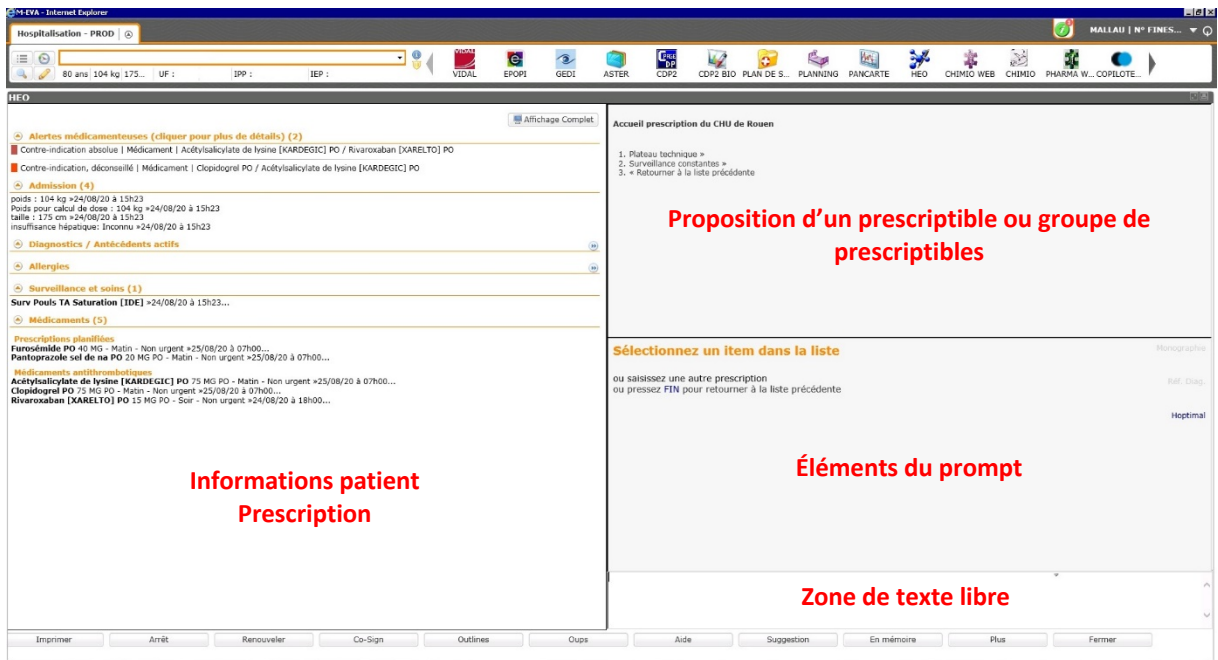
M-EVA - Internet Explorer

Hospitalisation - PROD

MALLAU | N° FINES...

80 ans 104 kg 175... UF : IPP : IEP :

VIDAL EPOPI GEDI ASTER CDP2 CDP2 BIO PLAN DE S... PLANNING PANCARTE HEO CHIMIO WEB CHIMIO PHARMA W... COPILOTE...

HEO

Affichage Complet

Alertes médicamenteuses (cliquer pour plus de détails) (2)

Contre-indication absolue | Médicament | Acétylsalicylate de lysine [KARDEGIC] PO / Rivaroxaban [XARELTO] PO

Contre-indication, déconseillé | Médicament | Clopidogrel PO / Acétylsalicylate de lysine [KARDEGIC] PO

Admission (4)

poids : 104 kg »24/08/20 à 15h23
Poids pour calcul de dose : 104 kg »24/08/20 à 15h23
taille : 175 cm »24/08/20 à 15h23
insuffisance hépatique: Inconnu »24/08/20 à 15h23

Diagnostics / Antécédents actifs

Allergies

Surveillance et soins (1)

Surv Pouls TA Saturation [IDE] »24/08/20 à 15h23...

Médicaments (5)

Prescriptions planifiées
Furosémide PO 40 MG - Matin - Non urgent »25/08/20 à 07h00...
Pantoprazole sel de na PO 20 MG PO - Matin - Non urgent »25/08/20 à 07h00...

Médicaments antithrombotiques
Acétylsalicylate de lysine [KARDEGIC] PO 75 MG PO - Matin - Non urgent »25/08/20 à 07h00...
Clopidogrel PO 75 MG PO - Matin - Non urgent »25/08/20 à 07h00...
Rivaroxaban [XARELTO] PO 15 MG PO - Soir - Non urgent »24/08/20 à 18h00...

Informations patient
Prescription

Accueil prescription du CHU de Rouen

1. Plateau technique »
2. Surveillance constantes »
3. « Retourner à la liste précédente

Proposition d'un prescriptible ou groupe de prescriptibles

Sélectionnez un item dans la liste

Monographie

ou saisissez une autre prescription
ou pressez FIN pour retourner à la liste précédente

Réf. Diag.

Hoptimal

Éléments du prompt

Zone de texte libre

Imprimer | Arrêt | Renouveler | Co-Sign | Outlines | Oups | Aide | Suggestion | En mémoire | Plus | Fermer